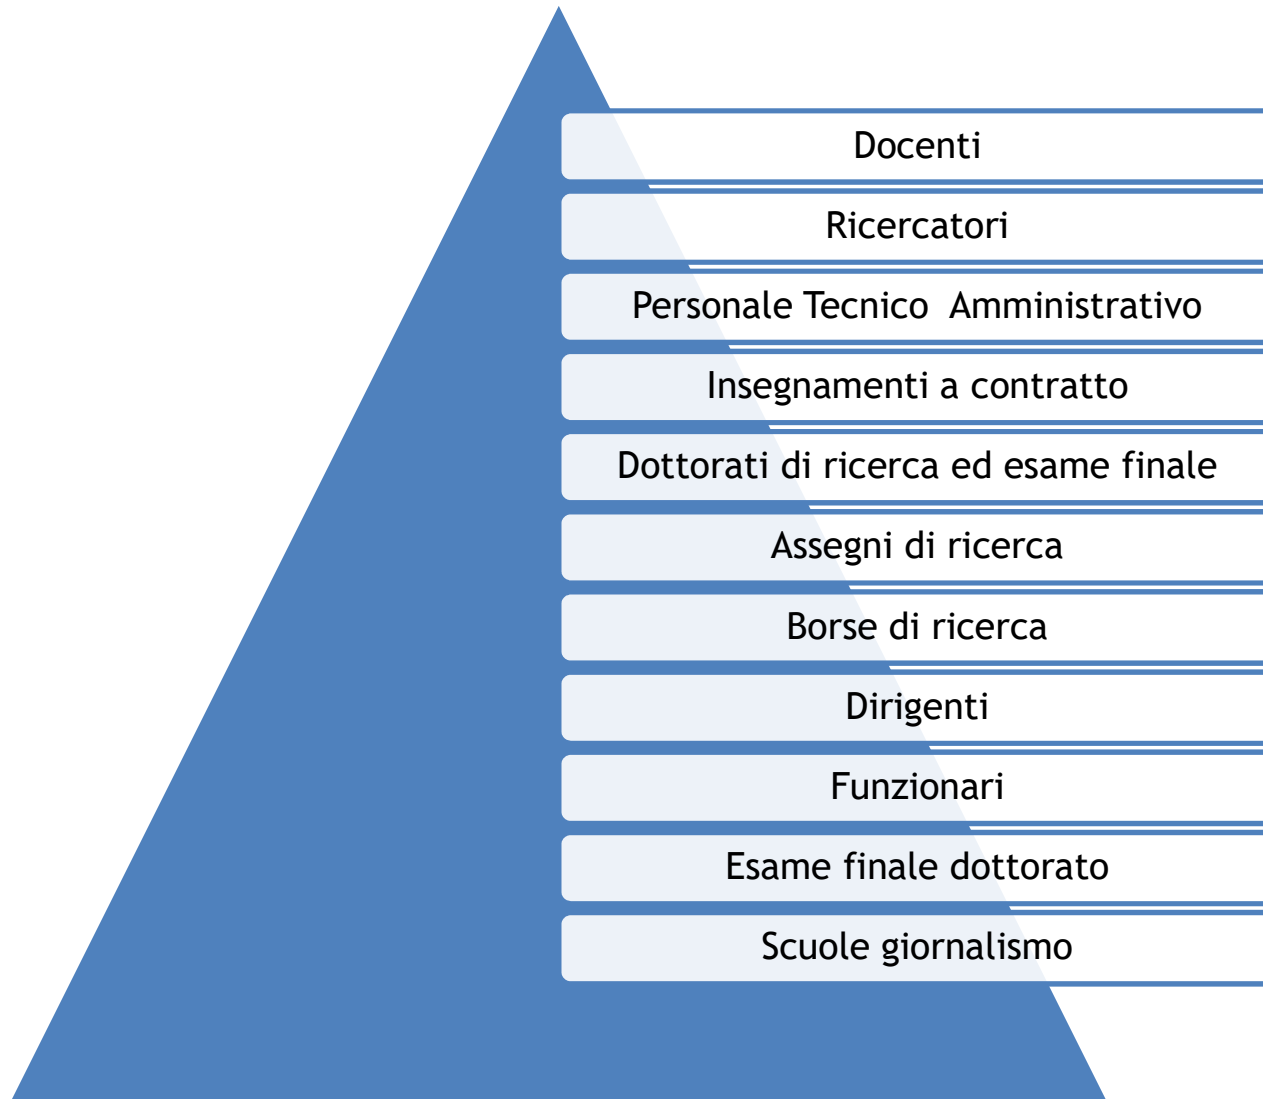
Docenti

Ricercatori

Personale Tecnico  Amministrativo

Insegnamenti a contratto

Dottorati di ricerca ed esame finale

Assegni di ricerca

Borse di ricerca

Dirigenti

Funzionari

Esame finale dottorato

Scuole giornalismo